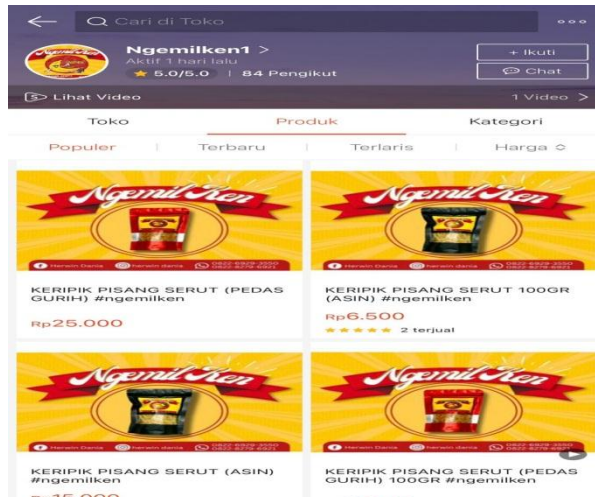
Cari di Toko

Ngemilken1 >
Aktif 1 hari lalu
5.0/5.0 | 84 Pengikut

+ Ikuti
Chat

Lihat Video
1 Video >

Toko
Produk
Kategori

Populer
Terbaru
Terlaris
Harga

Ngemil Ken
Herwin Dania
herwin dania
0822-6829-3550
0822-8276-6921

KERIPIK PISANG SERUT (PEDAS GURIH) #ngemilken
Rp25.000

Ngemil Ken
Herwin Dania
herwin dania
0822-6829-3550
0822-8276-6921

KERIPIK PISANG SERUT 100GR (ASIN) #ngemilken
Rp6.500
2 terjual

Ngemil Ken
Herwin Dania
herwin dania
0822-6829-3550
0822-8276-6921

KERIPIK PISANG SERUT (ASIN) #ngemilken
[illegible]

Ngemil Ken
Herwin Dania
herwin dania
0822-6829-3550
0822-8276-6921

KERIPIK PISANG SERUT (PEDAS GURIH) 100GR #ngemilken